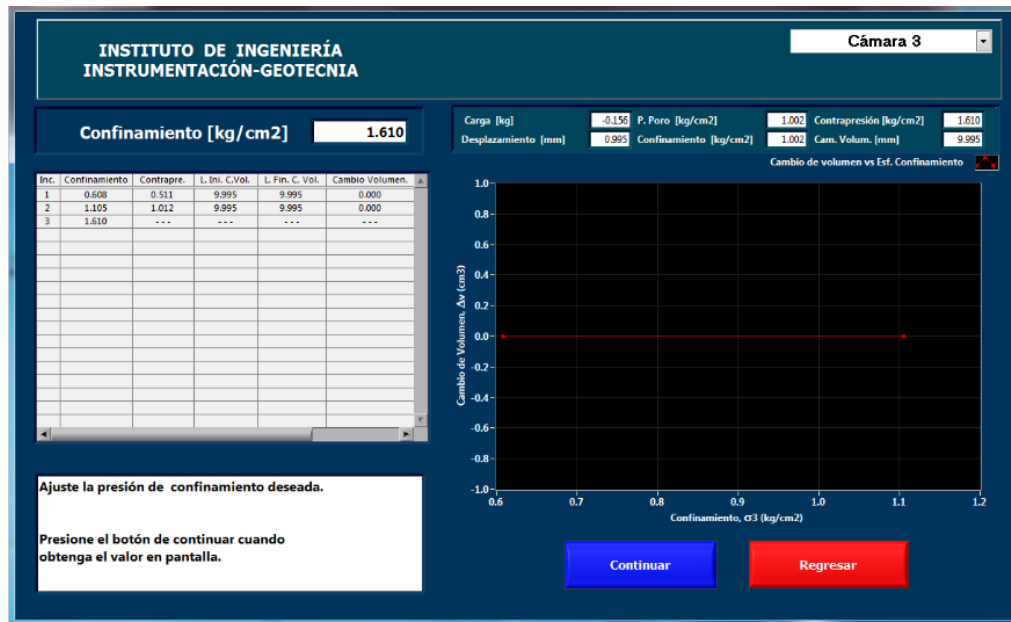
INSTITUTO DE INGENIERÍA
INSTRUMENTACIÓN-GEOTECNIA

Cámara 3

Confinamiento [kg/cm2] 1.610

Carga [kg] -0.156
P. Poro [kg/cm2] 1.002
Contrapresión [kg/cm2] 1.610
Desplazamiento [mm] 0.995
Confinamiento [kg/cm2] 1.002
Cam. Volum. [mm] 9.995

| Inc. | Confinamiento | Contrapre. | L. Ini. C.Vol. | L. Fin. C. Vol. | Cambio Volumen. |
|---|---|---|---|---|---|
| 1 | 0.608 | 0.511 | 9.995 | 9.995 | 0.000 |
| 2 | 1.105 | 1.012 | 9.995 | 9.995 | 0.000 |
| 3 | 1.610 | --- | --- | --- | --- |

Cambio de volumen vs Esf. Confinamiento

1.0
0.8
0.6
0.4
0.2
0.0
-0.2
-0.4
-0.6
-0.8
-1.0

Cambio de Volumen, Δv (cm3)

0.6 0.7 0.8 0.9 1.0 1.1 1.2
Confinamiento, σ3 (kg/cm2)

Ajuste la presión de confinamiento deseada.

Presione el botón de continuar cuando obtenga el valor en pantalla.

Continuar

Regresar